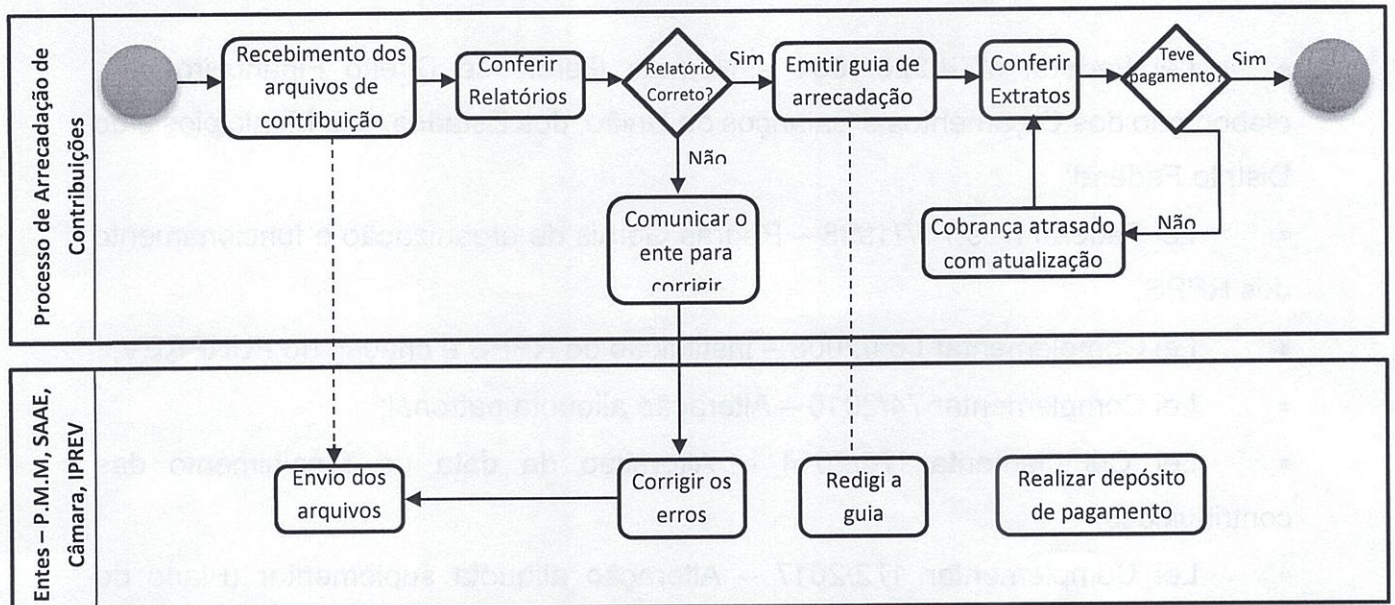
Processo de Arrecadação de Contribuições

Recebimento dos arquivos de contribuição

Conferir Relatórios

Relatório Correto?

Sim

Não

Emitir guia de arrecadação

Conferir Extratos

Teve pagamento?

Sim

Não

Comunicar o ente para corrigir

Cobrança atrasado com atualização

Entes – P.M.M, SAAE, Câmara, IPREV

Envio dos arquivos

Corrigir os erros

Redigi a guia

Realizar depósito de pagamento